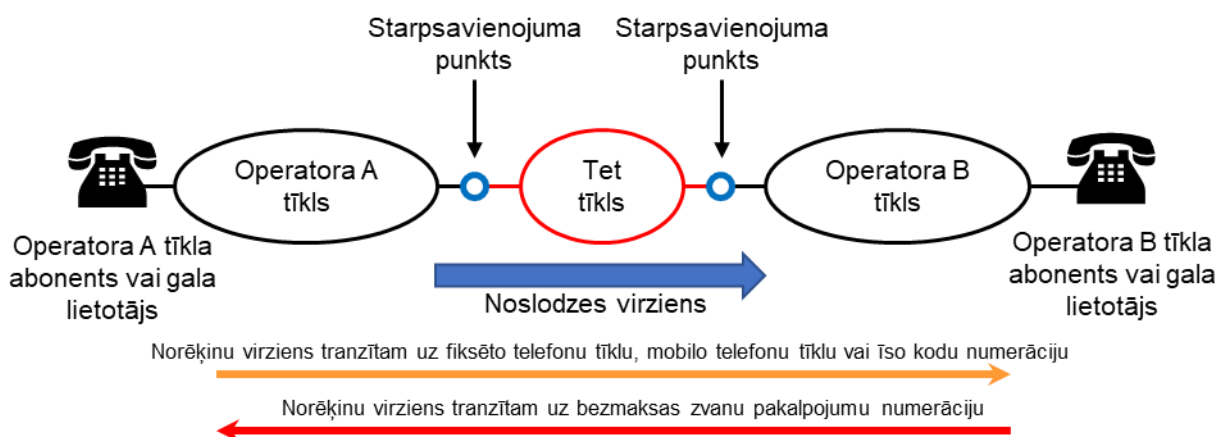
Starpsavienojuma punkts

Starpsavienojuma punkts

Operatora A tīkls

Tet tīkls

Operatora B tīkls

Operatora A tīkla abonents vai gala lietotājs

Operatora B tīkla abonents vai gala lietotājs

Noslodzes virziens

Norēķinu virziens tranzītam uz fiksēto telefonu tīklu, mobilo telefonu tīklu vai īso kodu numerāciju

Norēķinu virziens tranzītam uz bezmaksas zvanu pakalpojumu numerāciju